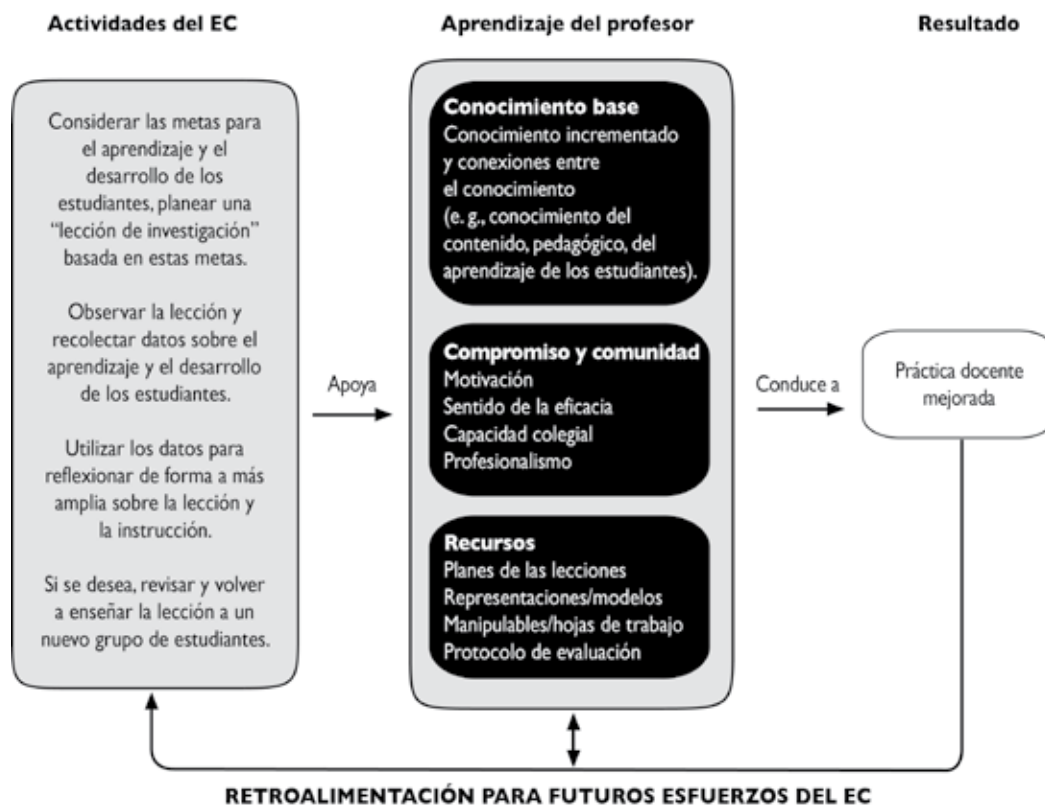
Actividades del EC

Aprendizaje del profesor

Resultado

Considerar las metas para el aprendizaje y el desarrollo de los estudiantes, planear una "lección de investigación" basada en estas metas.

Observar la lección y recolectar datos sobre el aprendizaje y el desarrollo de los estudiantes.

Utilizar los datos para reflexionar de forma a más amplia sobre la lección y la instrucción.

Si se desea, revisar y volver a enseñar la lección a un nuevo grupo de estudiantes.

Apoya

Conocimiento base
Conocimiento incrementado y conexiones entre el conocimiento (e. g., conocimiento del contenido, pedagógico, del aprendizaje de los estudiantes).

Compromiso y comunidad
Motivación
Sentido de la eficacia
Capacidad colegial
Profesionalismo

Recursos
Planes de las lecciones
Representaciones/modelos
Manipulables/hojas de trabajo
Protocolo de evaluación

Conduce a

Práctica docente mejorada

RETROALIMENTACIÓN PARA FUTUROS ESFUERZOS DEL EC